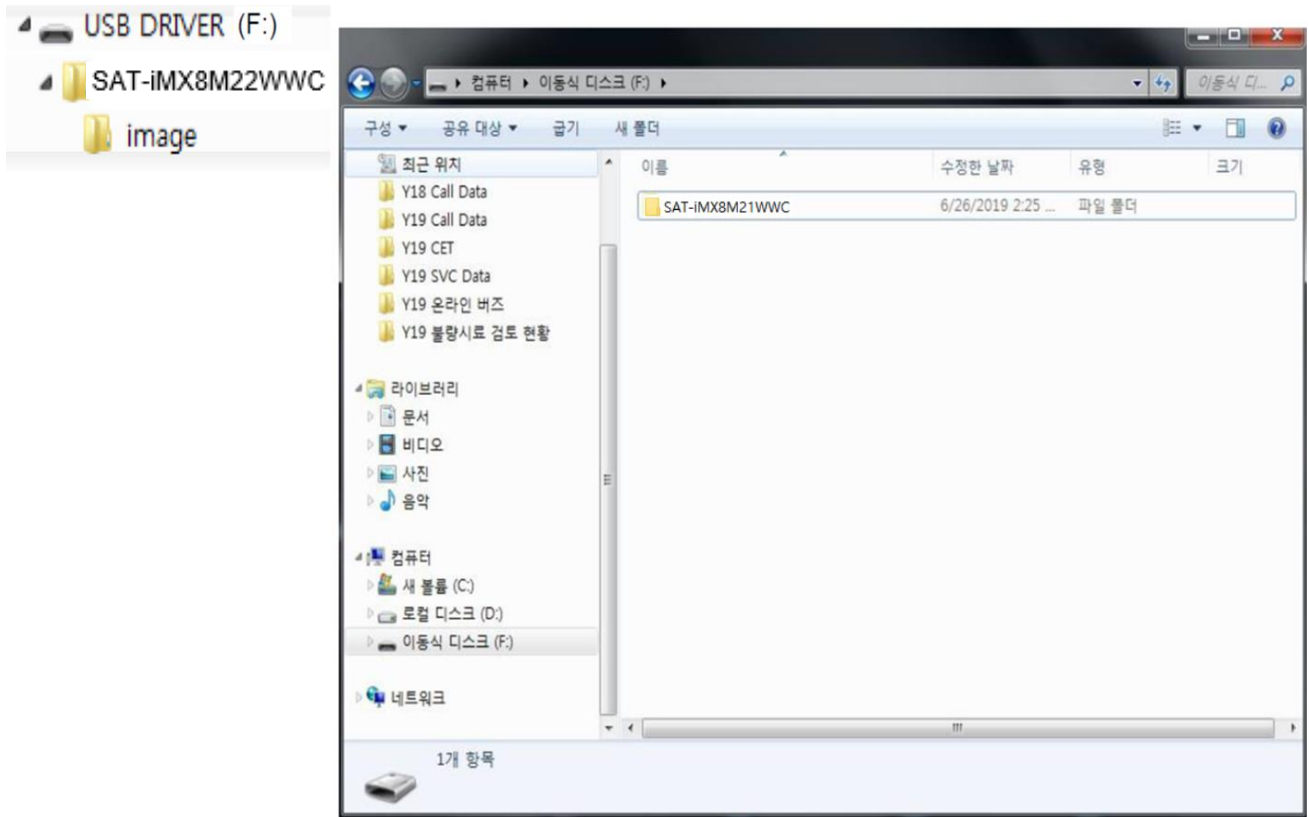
USB DRIVER (F:)
SAT-iMX8M22WWC
image

컴퓨터 ▸ 이동식 디스크 (F:) ▸
이동식 디...

구성 ▾ 공유 대상 ▾ 굽기 새 폴더

최근 위치
Y18 Call Data
Y19 Call Data
Y19 CET
Y19 SVC Data
Y19 온라인 버즈
Y19 불량시료 검토 현황

라이브러리
문서
비디오
사진
음악

컴퓨터
새 볼륨 (C:)
로컬 디스크 (D:)
이동식 디스크 (F:)

네트워크

| 이름 | 수정한 날짜 | 유형 | 크기 |
|---|---|---|---|
| SAT-iMX8M21WWC | 6/26/2019 2:25 ... | 파일 폴더 | |

1개 항목